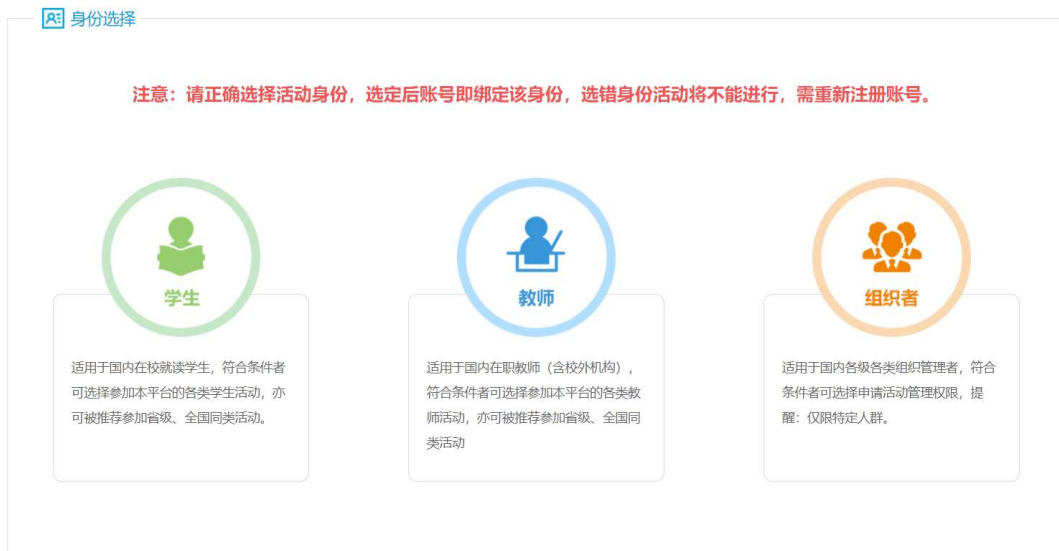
身份选择

注意：请正确选择活动身份，选定后账号即绑定该身份，选错身份活动将不能进行，需重新注册账号。

学生

适用于国内在校就读学生，符合条件者可选择参加本平台的各类学生活动，亦可被推荐参加省级、全国同类活动。

教师

适用于国内在职教师（含校外机构），符合条件者可选择参加本平台的各类教师活动，亦可被推荐参加省级、全国同类活动

组织者

适用于国内各级各类组织管理者，符合条件者可选择申请活动管理权限，提醒：仅限特定人群。